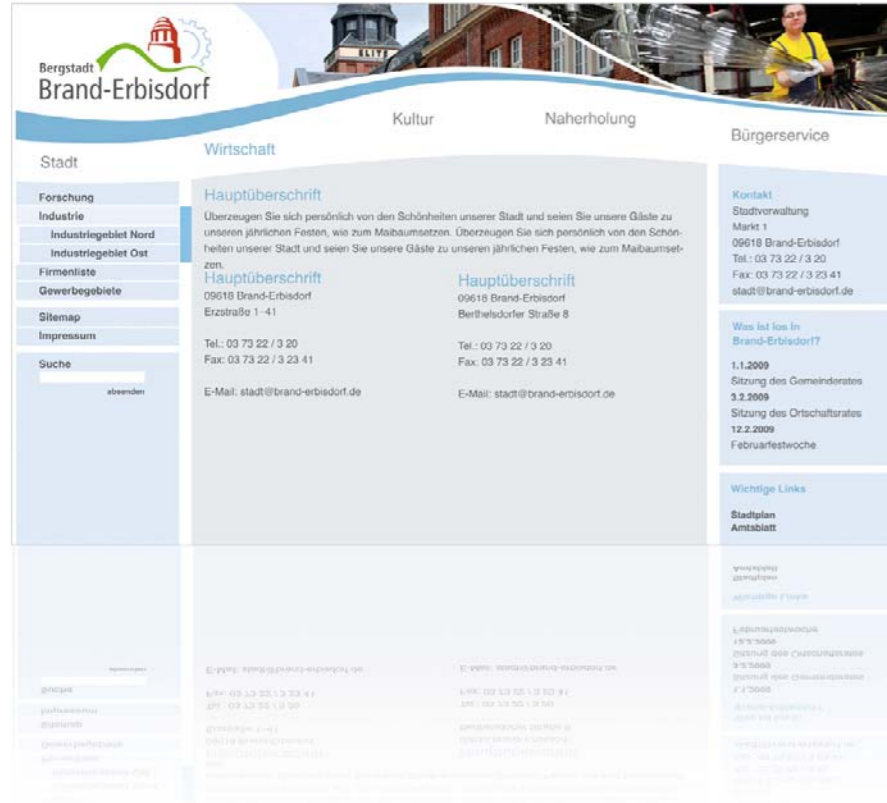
Bergstadt
Brand-Erbisdorf

ELITE

Kultur

Naherholung

Bürgerservice

Stadt

Wirtschaft

Forschung
Industrie
Industriegebiet Nord
Industriegebiet Ost
Firmenliste
Gewerbegebiete

Sitemap
Impressum

Suche
absenden

Hauptüberschrift

Überzeugen Sie sich persönlich von den Schönheiten unserer Stadt und seien Sie unsere Gäste zu unseren jährlichen Festen, wie zum Maibaumsetzen. Überzeugen Sie sich persönlich von den Schönheiten unserer Stadt und seien Sie unsere Gäste zu unseren jährlichen Festen, wie zum Maibaumsetzen.

Hauptüberschrift
09618 Brand-Erbisdorf
Erzstraße 1-41

Tel.: 03 73 22 / 3 20
Fax: 03 73 22 / 3 23 41

E-Mail: stadt@brand-erbisdorf.de

Hauptüberschrift
09618 Brand-Erbisdorf
Berthelsdorfer Straße 8

Tel.: 03 73 22 / 3 20
Fax: 03 73 22 / 3 23 41

E-Mail: stadt@brand-erbisdorf.de

Kontakt
Stadtverwaltung
Markt 1
09618 Brand-Erbisdorf
Tel.: 03 73 22 / 3 20
Fax: 03 73 22 / 3 23 41
stadt@brand-erbisdorf.de

Was ist los in Brand-Erbisdorf?

1.1.2009
Sitzung des Gemeinderates
3.2.2009
Sitzung des Ortschaftsrates
12.2.2009
Februarfestwoche

Wichtige Links

Stadtplan
Amtsblatt